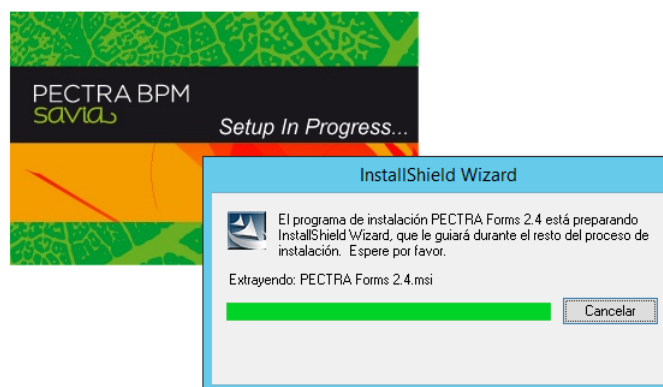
PECTRA BPM
savia

Setup In Progress...

InstallShield Wizard

El programa de instalación PECTRA Forms 2.4 está preparando InstallShield Wizard, que le guiará durante el resto del proceso de instalación. Espere por favor.

Extrayendo: PECTRA Forms 2.4.msi

Cancelar